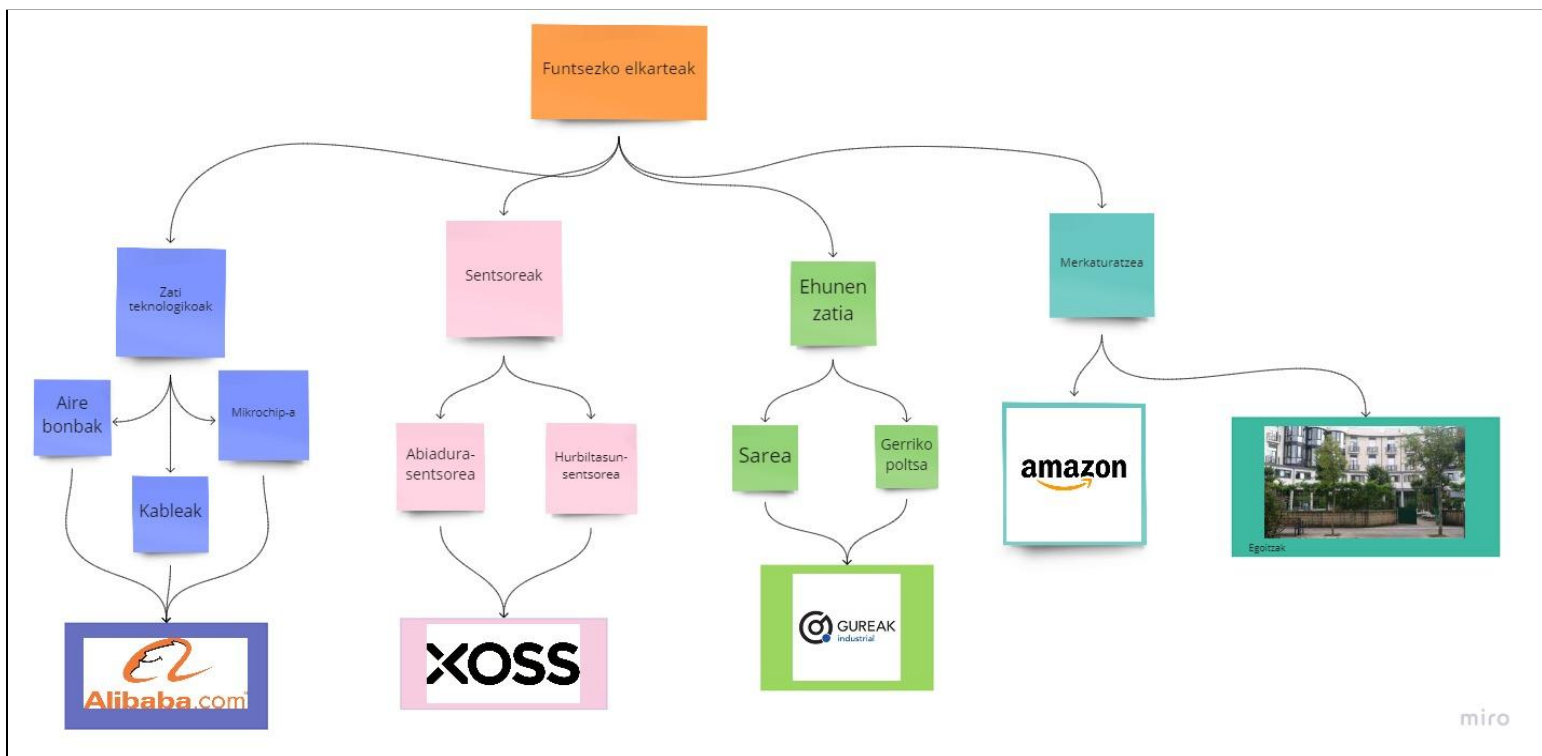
Funtsezko elkarteak

Zati teknologikoak

Aire bonbak

Mikrochip-a

Kableak

Alibaba.com

Sentsoreak

Abiadura-sentsorea

Hurbiltasun-sentsorea

XOSS

Ehunen zatia

Sarea

Gerriko poltsa

GUREAK industrial

Merkaturatzea

amazon

Egoitzak

miro